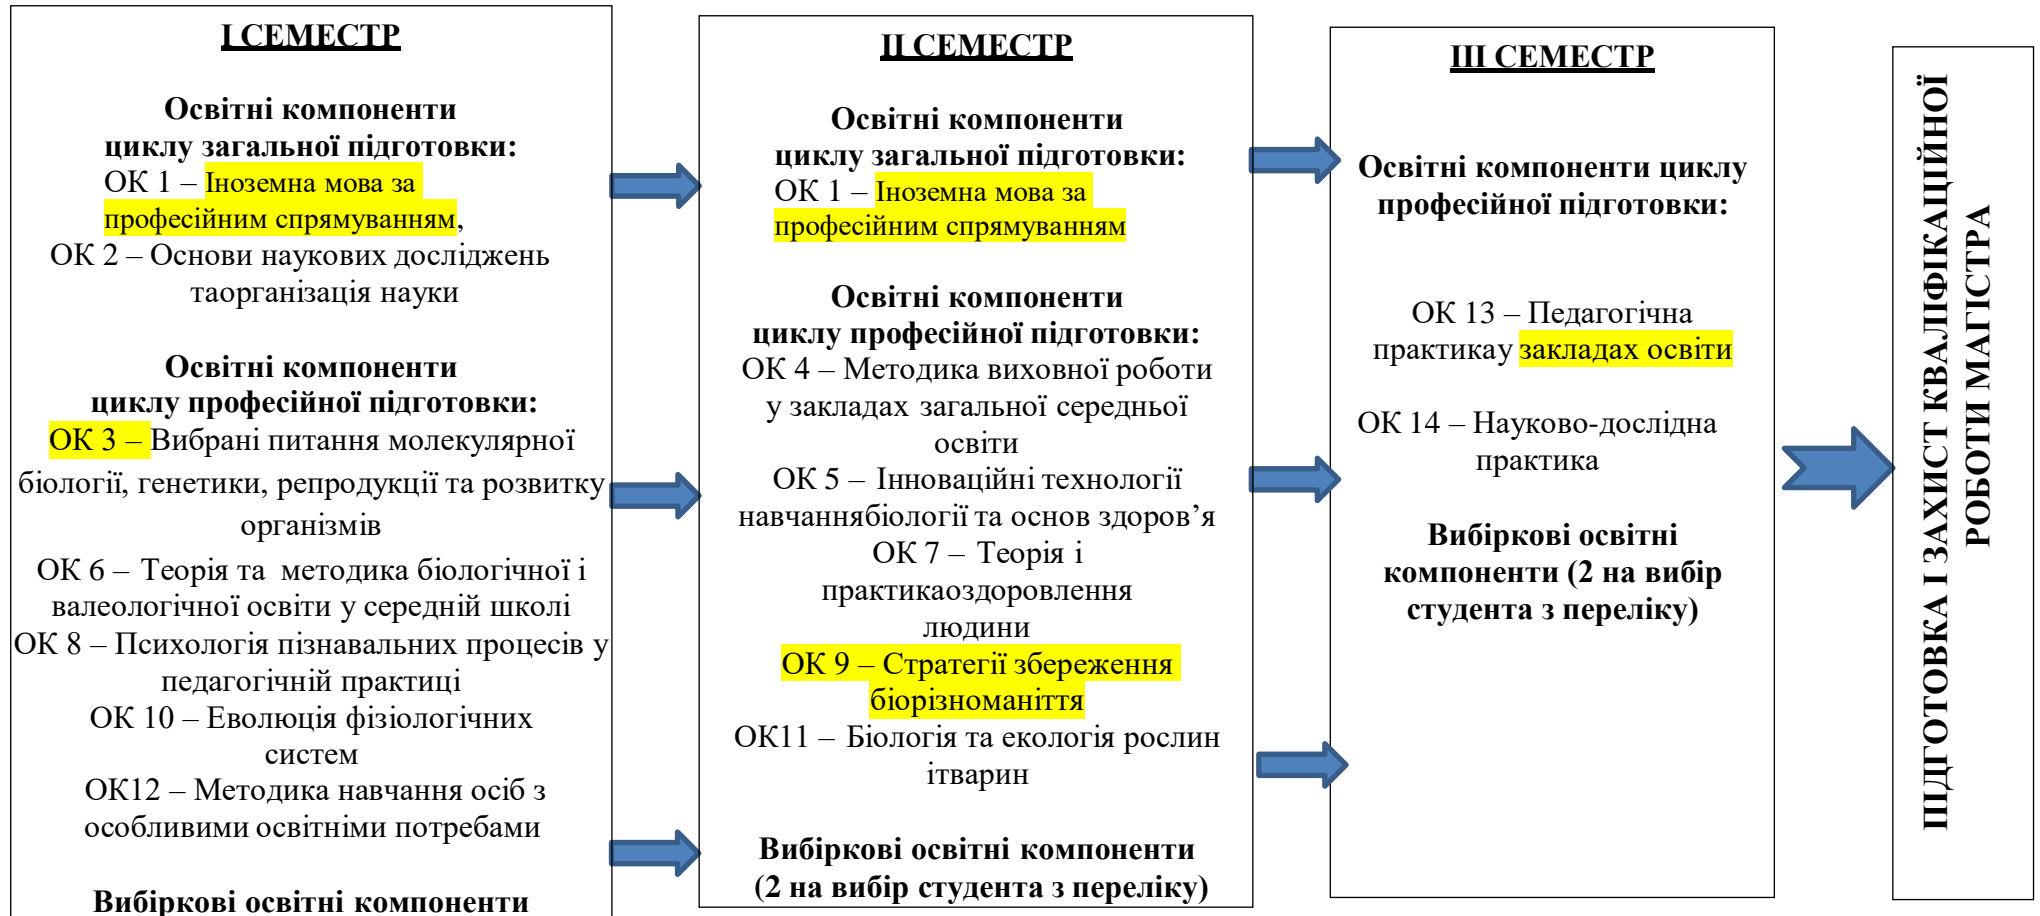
I СЕМЕСТР

Освітні компоненти циклу загальної підготовки:
ОК 1 – Іноземна мова за професійним спрямуванням,
ОК 2 – Основи наукових досліджень таорганізація науки

Освітні компоненти циклу професійної підготовки:
ОК 3 – Вибрані питання молекулярної біології, генетики, репродукції та розвитку організмів
ОК 6 – Теорія та методика біологічної і валеологічної освіти у середній школі
ОК 8 – Психологія пізнавальних процесів у педагогічній практиці
ОК 10 – Еволюція фізіологічних систем
ОК12 – Методика навчання осіб з особливими освітніми потребами

Вибіркові освітні компоненти

II СЕМЕСТР

Освітні компоненти циклу загальної підготовки:
ОК 1 – Іноземна мова за професійним спрямуванням

Освітні компоненти циклу професійної підготовки:
ОК 4 – Методика виховної роботи у закладах загальної середньої освіти
ОК 5 – Інноваційні технології навчаннябіології та основ здоров'я
ОК 7 – Теорія і практикаоздоровлення людини
ОК 9 – Стратегії збереження біорізноманіття
ОК11 – Біологія та екологія рослин ітварин

Вибіркові освітні компоненти (2 на вибір студента з переліку)

III СЕМЕСТР

Освітні компоненти циклу професійної підготовки:

ОК 13 – Педагогічна практикау закладах освіти

ОК 14 – Науково-дослідна практика

Вибіркові освітні компоненти (2 на вибір студента з переліку)

ПІДГОТОВКА І ЗАХИСТ КВАЛІФІКАЦІЙНОЇ РОБОТИ МАГІСТРА